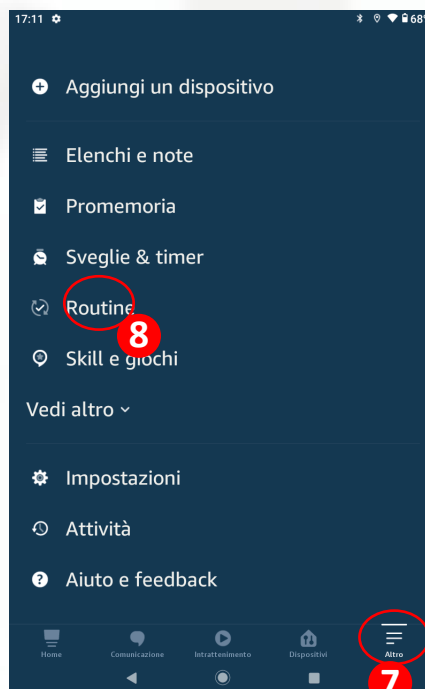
17:11

68

Aggiungi un dispositivo

Elenchi e note

Promemoria

Sveglie & timer

Routine

8

Skill e giochi

Vedi altro

Impostazioni

Attività

Aiuto e feedback

Home

Comunicazione

Intrattenimento

Dispositivi

Altro

7